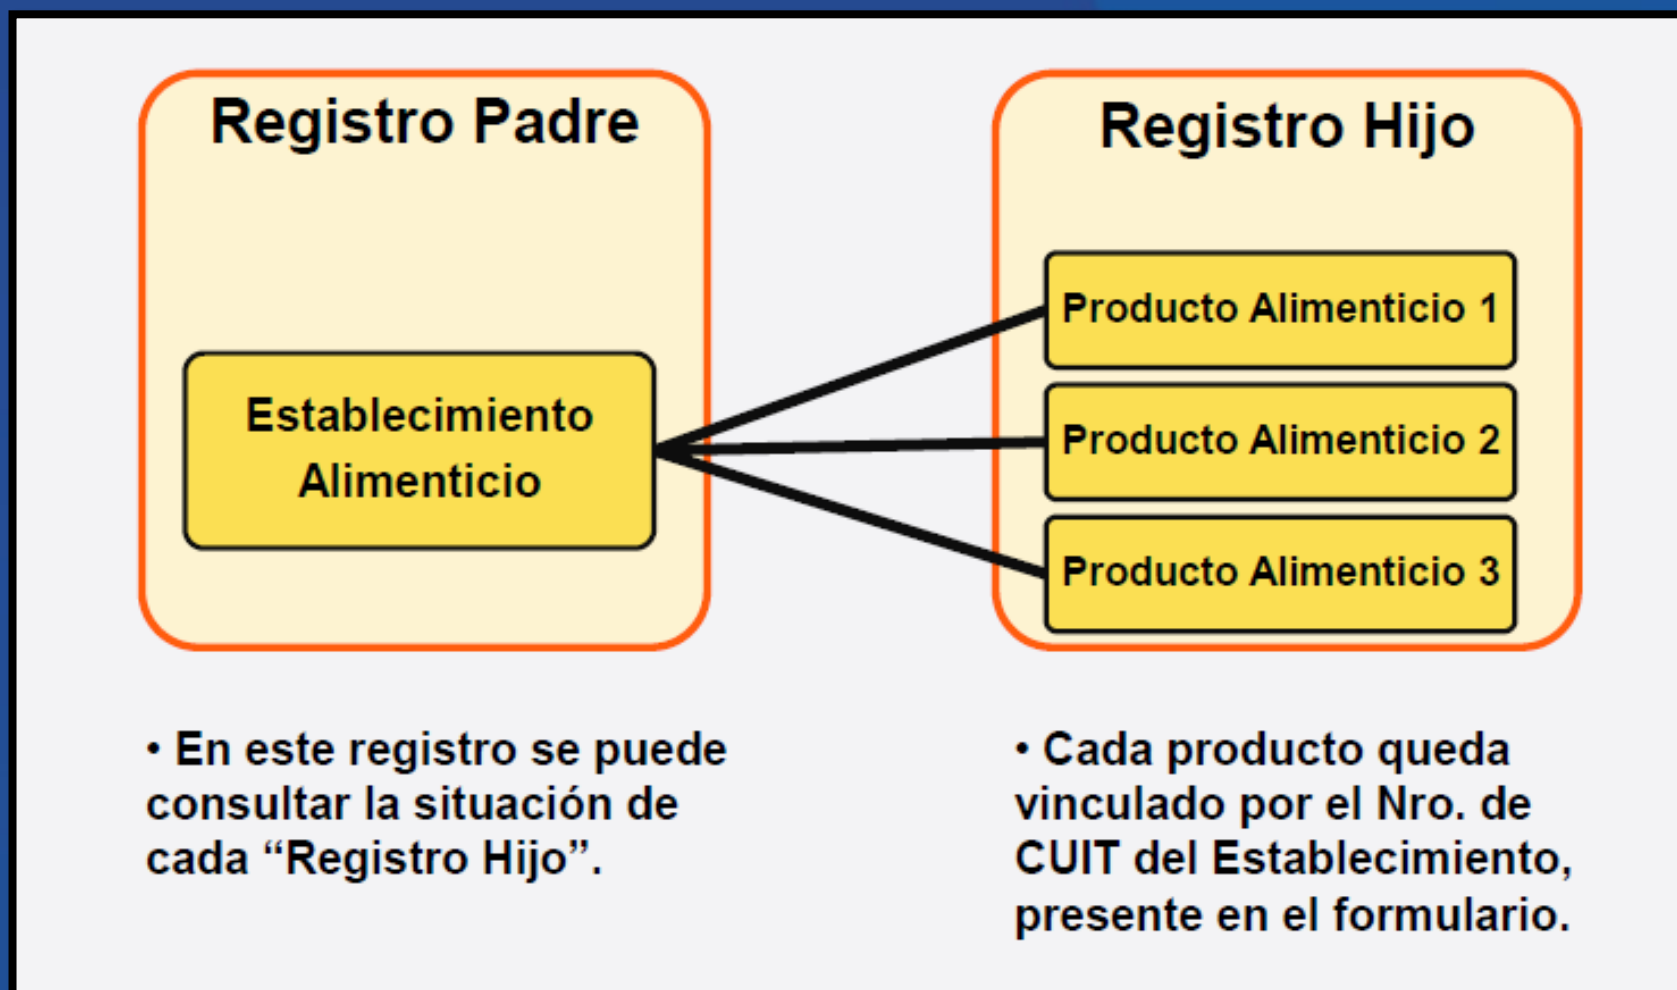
Registro Padre

Establecimiento Alimenticio

Registro Hijo

Producto Alimenticio 1

Producto Alimenticio 2

Producto Alimenticio 3

• En este registro se puede consultar la situación de cada “Registro Hijo”.

• Cada producto queda vinculado por el Nro. de CUIT del Establecimiento, presente en el formulario.